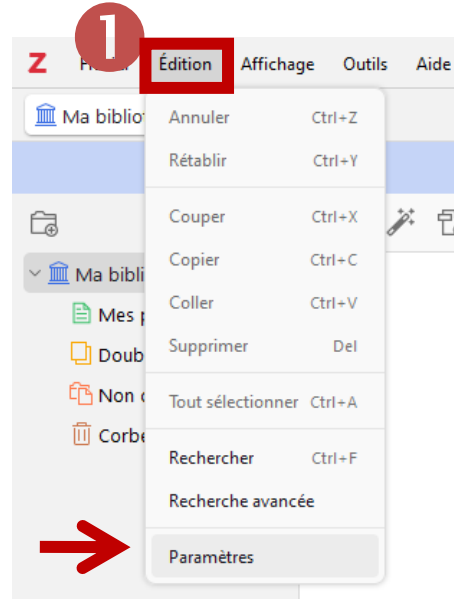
1

Z Fi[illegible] Édition Affichage Outils Aide

Ma biblio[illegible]

Ma bibli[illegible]

Mes p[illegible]

Doub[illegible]

Non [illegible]

Corbe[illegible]

Annuler Ctrl+Z
Rétablir Ctrl+Y
Couper Ctrl+X
Copier Ctrl+C
Coller Ctrl+V
Supprimer Del
Tout sélectionner Ctrl+A
Rechercher Ctrl+F
Recherche avancée
Paramètres